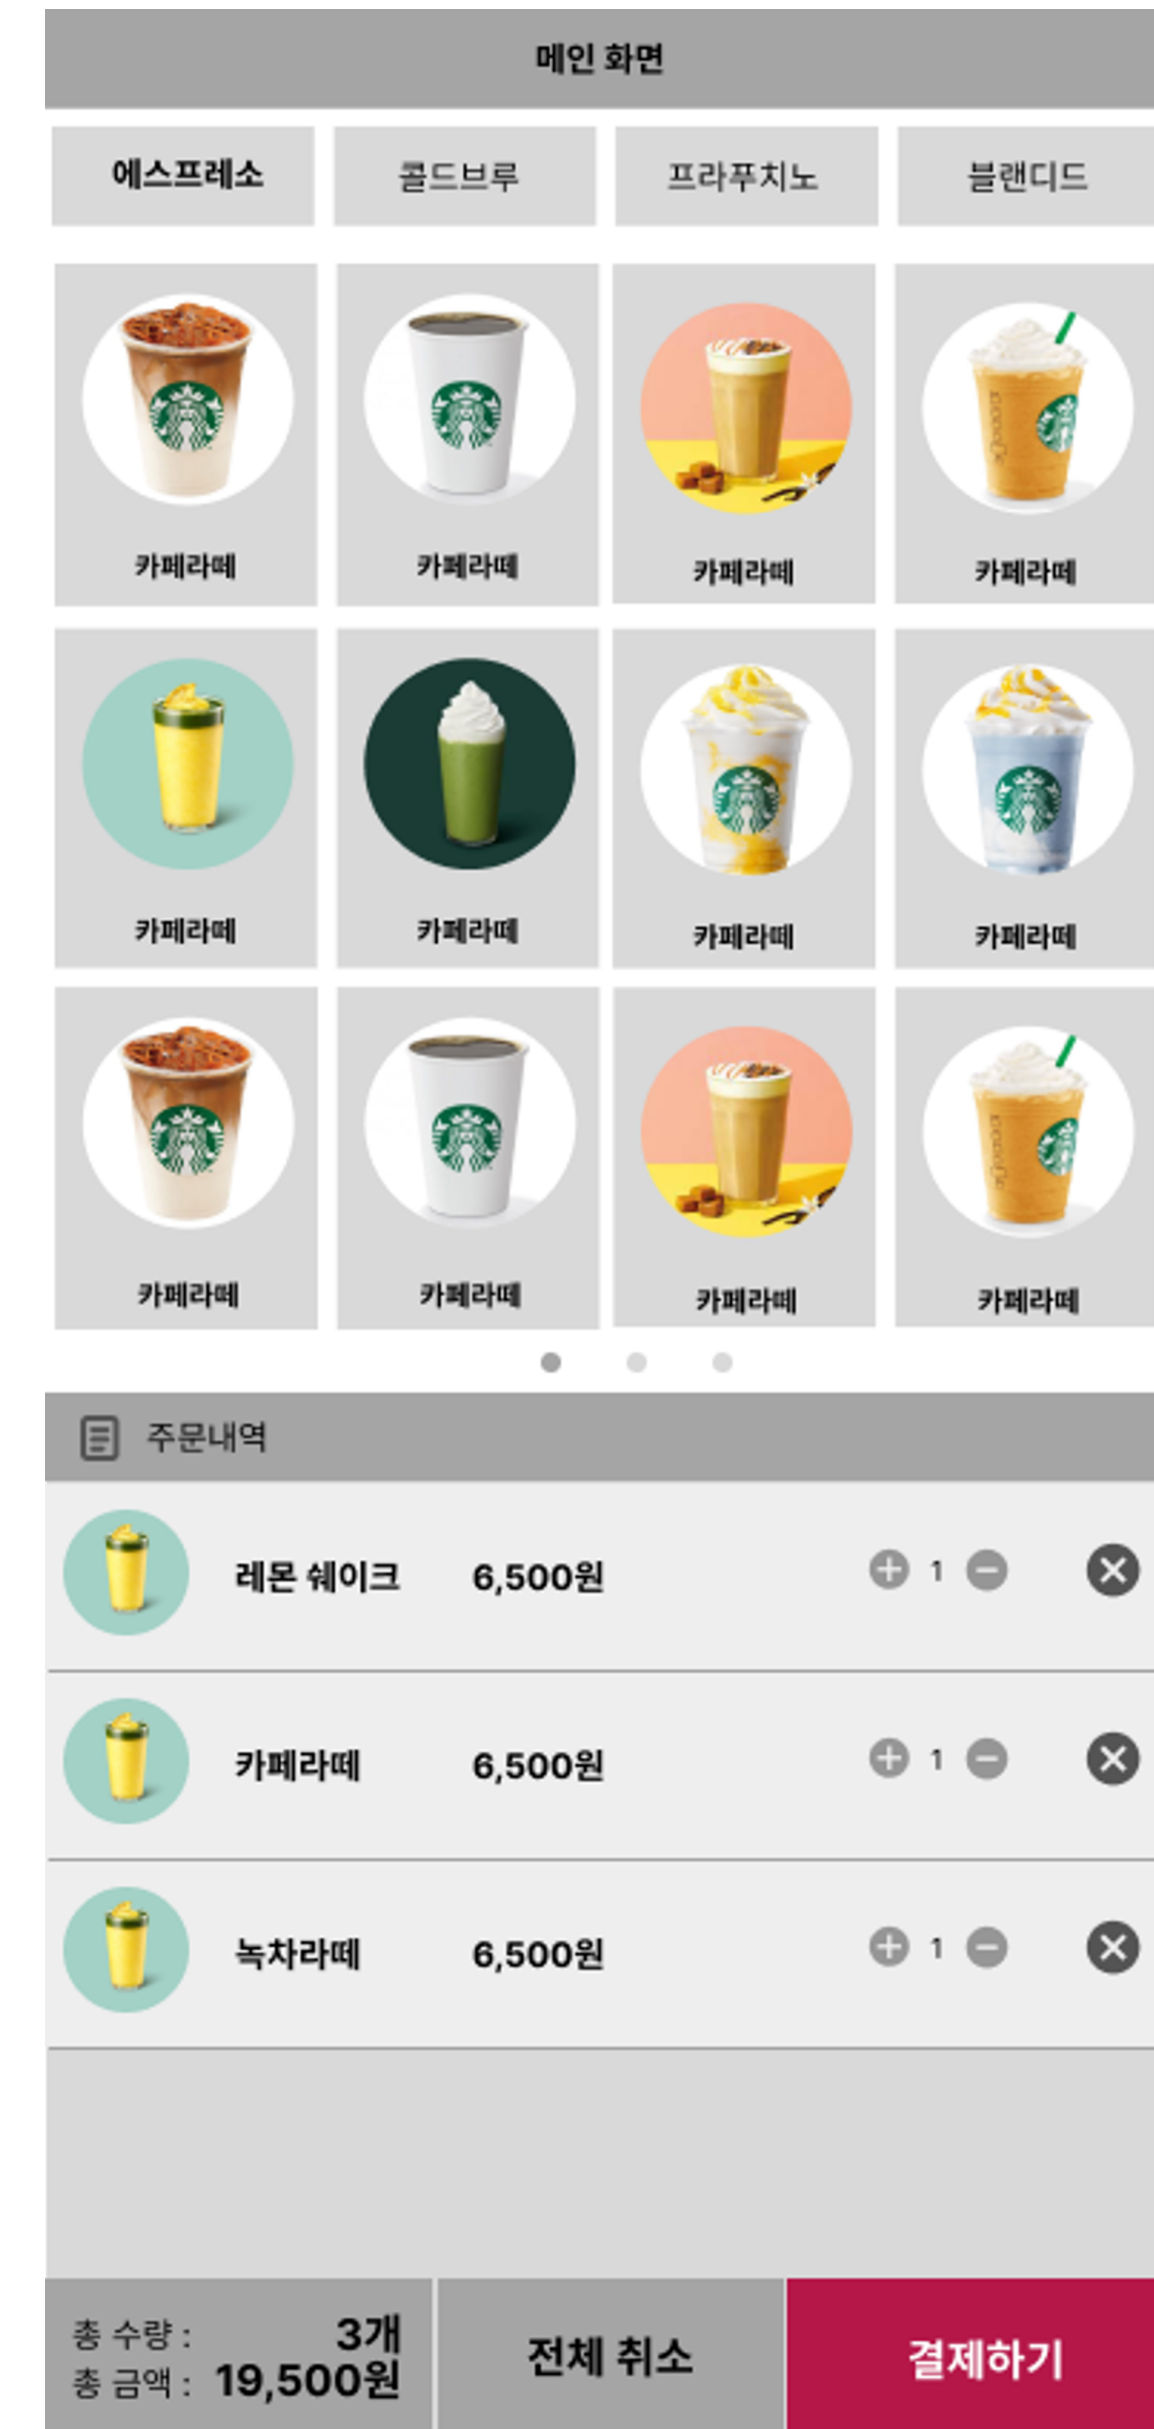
메인 화면

에스프레소
콜드브루
프라푸치노
블랜디드

카페라떼
카페라떼
카페라떼
카페라떼

카페라떼
카페라떼
카페라떼
카페라떼

카페라떼
카페라떼
카페라떼
카페라떼

주문내역

레몬 쉐이크 6,500원 1

카페라떼 6,500원 1

녹차라떼 6,500원 1

총 수량 : 3개
총 금액 : 19,500원

전체 취소

결제하기